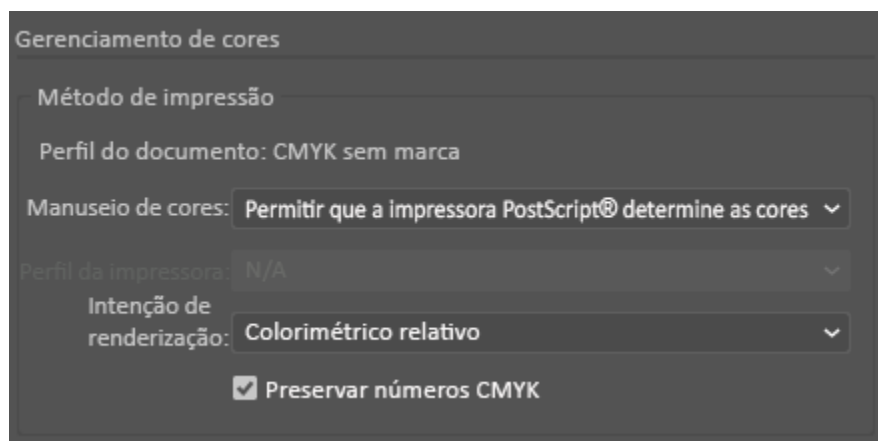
Gerenciamento de cores

Método de impressão

Perfil do documento: CMYK sem marca

Manuseio de cores: Permitir que a impressora PostScript® determine as cores

Perfil da impressora: N/A

Intenção de renderização: Colorimétrico relativo

Preservar números CMYK